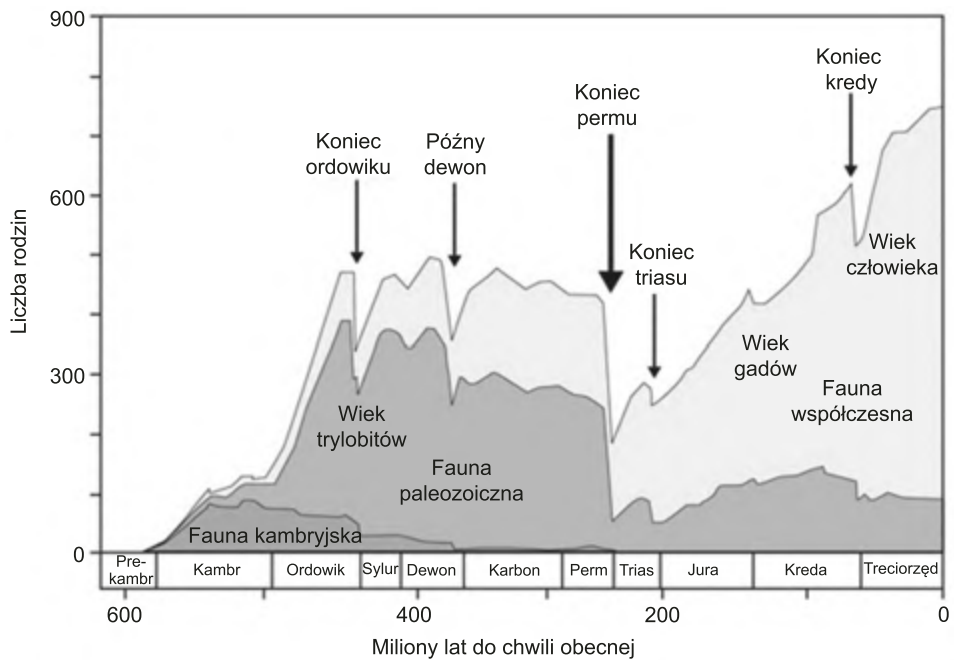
900

600

300

0

Liczba rodzin

Koniec ordowiku

Późny dewon

Koniec permu

Koniec triasu

Koniec kredy

Wiek człowieka

Wiek gadów

Fauna współczesna

Wiek trylobitów

Fauna paleozoiczna

Fauna kambryjska

| Pre-kambr | Kambr | Ordowik | Sylur | Dewon | Karbon | Perm | Trias | Jura | Kreda | Treciorzęd |
|---|---|---|---|---|---|---|---|---|---|---|

600 400 200 0

Miliony lat do chwili obecnej